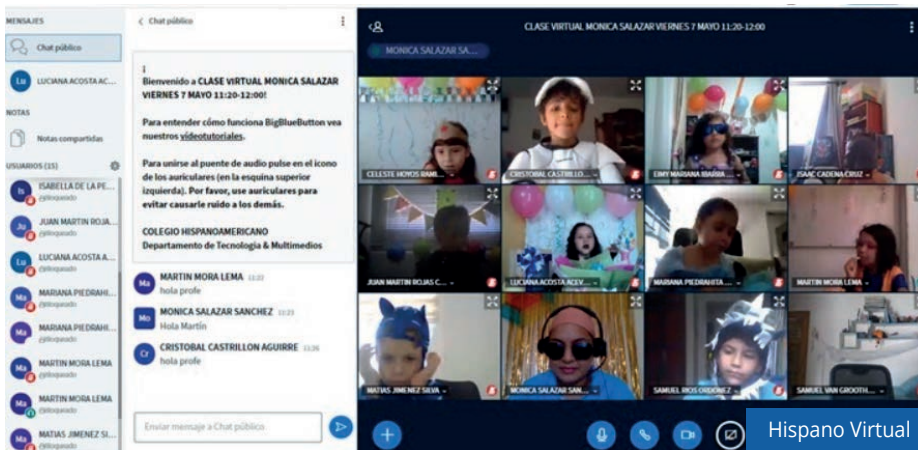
MENSAJES

Chat público

LUCIANA ACOSTA AC...

NOTAS

Notas compartidas

USUARIOS (15)

ISABELLA DE LA PE...

JUAN MARTIN ROJA...

LUCIANA ACOSTA A...

MARIANA PIEDRAHI...

MARIANA PIEDRAHI...

MARTIN MORA LEMA

MARTIN MORA LEMA

MATIAS JIMENEZ SI...

< Chat público

Bienvenido a CLASE VIRTUAL MONICA SALAZAR VIERNES 7 MAYO 11:20-12:00!

Para entender cómo funciona BigBlueButton vea nuestros videotutoriales.

Para unirse al puente de audio pulse en el icono de los auriculares (en la esquina superior izquierda). Por favor, use auriculares para evitar causarle ruido a los demás.

COLEGIO HISPANOAMERICANO
Departamento de Tecnología & Multimedios

MARTIN MORA LEMA 11:22
hola profe

MONICA SALAZAR SANCHEZ 11:23
Hola Martín

CRISTOBAL CASTRILLON AGUIRRE 11:26
hola profe

Enviar mensaje a Chat público

CLASE VIRTUAL MONICA SALAZAR VIERNES 7 MAYO 11:20-12:00

MONICA SALAZAR SA...

CELESTE HOYOS RAMI...

CRISTOBAL CASTRILLO...

EIMY MARIANA IBARRA...

ISAAC CADENA CRUZ

JUAN MARTIN ROJAS C...

LUCIANA ACOSTA ACEV...

MARIANA PIEDRAHITA...

MARTIN MORA LEMA

MATIAS JIMENEZ SILVA

MONICA SALAZAR SANCHEZ

SAMUEL RIOS ORDOÑEZ

SAMUEL VAN GROOTH...

Hispano Virtual